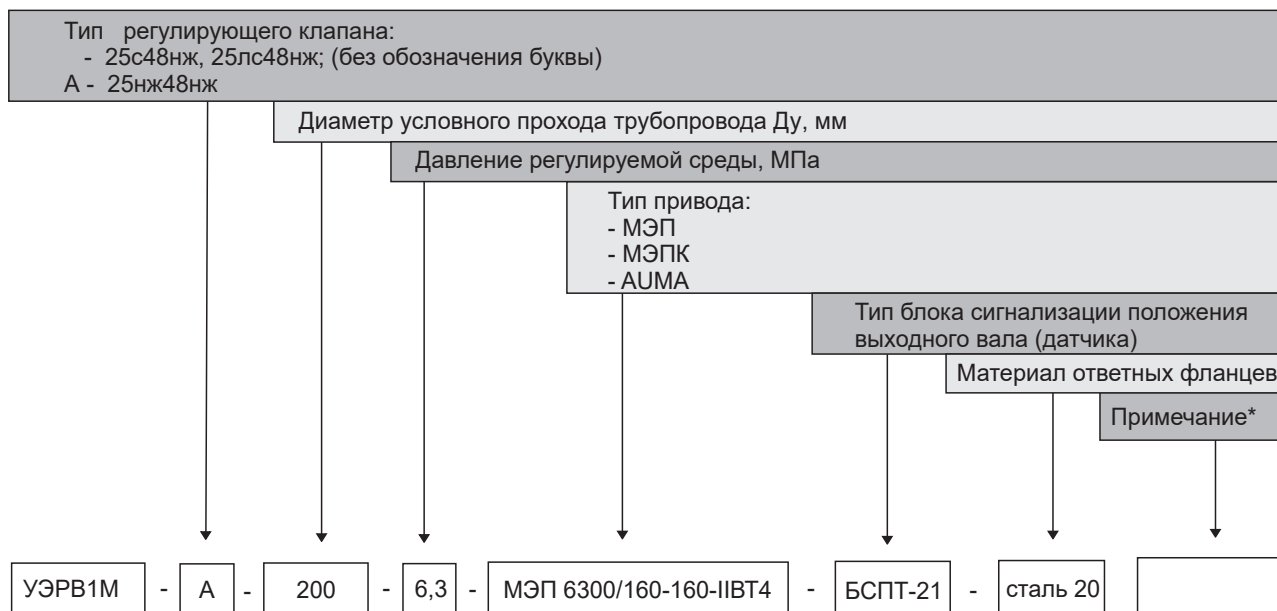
Тип регулирующего клапана:
- 25с48нж, 25лс48нж; (без обозначения буквы)
А - 25нж48нж

Диаметр условного прохода трубопровода Ду, мм

Давление регулируемой среды, МПа

Тип привода:
- МЭП
- МЭПК
- AUMA

Тип блока сигнализации положения выходного вала (датчика)

Материал ответных фланцев

Примечание*

УЭРВ1М - А - 200 - 6,3 - МЭП 6300/160-160-IIВТ4 - БСПТ-21 - сталь 20